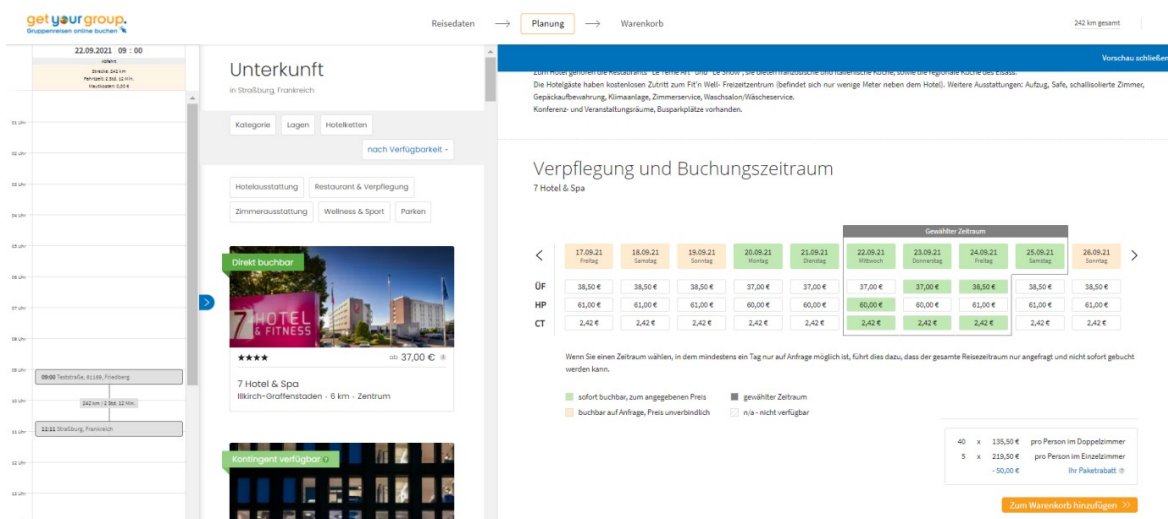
get your group.
Gruppenreisen online buchen

Reisedaten → Planung → Warenkorb

242 km gesamt

22.09.2021 09 : 00
Abfahrt
Strecke: 242 km
Fahrtzeit: 1 Std. 12 Min.
Mautkosten: 0,00 €

01 Uhr
02 Uhr
03 Uhr
04 Uhr
05 Uhr
06 Uhr
07 Uhr
08 Uhr
09 Uhr
09:00 Teststraße, 61169, Friedberg
10 Uhr
242 km / 1 Std. 12 Min.
11 Uhr
11:11 Straßburg, Frankreich
12 Uhr
13 Uhr

Unterkunft
in Straßburg, Frankreich

Kategorie Lagen Hotelketten
nach Verfügbarkeit

Hotelausstattung Restaurant & Verpflegung
Zimmerausstattung Wellness & Sport Parken

Direkt buchbar
7 HOTEL & FITNESS
★★★★ ab 37,00 €
7 Hotel & Spa
Illkirch-Graffenstaden · 6 km · Zentrum

Kontingent verfügbar

Vorschau schließen

Zum Hotel gehören die Restaurants "Le Ferme Art" und "Le Snow", die Ihnen französische und italienische Küche, sowie die regionale Küche des Elsass.
Die Hotelgäste haben kostenlosen Zutritt zum Fit'n Well- Freizeitzentrum (befindet sich nur wenige Meter neben dem Hotel). Weitere Ausstattungen: Aufzug, Safe, schallisolierte Zimmer, Gepäckaufbewahrung, Klimaanlage, Zimmerservice, Waschsalon/Wäscheservice.
Konferenz- und Veranstaltungsräume, Busparkplätze vorhanden.

Verpflegung und Buchungszeitraum
7 Hotel & Spa

Gewählter Zeitraum

| | 17.09.21 Freitag | 18.09.21 Samstag | 19.09.21 Sonntag | 20.09.21 Montag | 21.09.21 Dienstag | 22.09.21 Mittwoch | 23.09.21 Donnerstag | 24.09.21 Freitag | 25.09.21 Samstag | 26.09.21 Sonntag |
|---|---|---|---|---|---|---|---|---|---|---|
| ÜF | 38,50 € | 38,50 € | 38,50 € | 37,00 € | 37,00 € | 37,00 € | 37,00 € | 38,50 € | 38,50 € | 38,50 € |
| HP | 61,00 € | 61,00 € | 61,00 € | 60,00 € | 60,00 € | 60,00 € | 60,00 € | 61,00 € | 61,00 € | 61,00 € |
| CT | 2,42 € | 2,42 € | 2,42 € | 2,42 € | 2,42 € | 2,42 € | 2,42 € | 2,42 € | 2,42 € | 2,42 € |

Wenn Sie einen Zeitraum wählen, in dem mindestens ein Tag nur auf Anfrage möglich ist, führt dies dazu, dass der gesamte Reisezeitraum nur angefragt und nicht sofort gebucht werden kann.

sofort buchbar, zum angegebenen Preis
gewählter Zeitraum
buchbar auf Anfrage, Preis unverbindlich
n/a - nicht verfügbar

40 x 135,50 € pro Person im Doppelzimmer
5 x 219,50 € pro Person im Einzelzimmer
- 50,00 € Ihr Paketrabatt

Zum Warenkorb hinzufügen >>